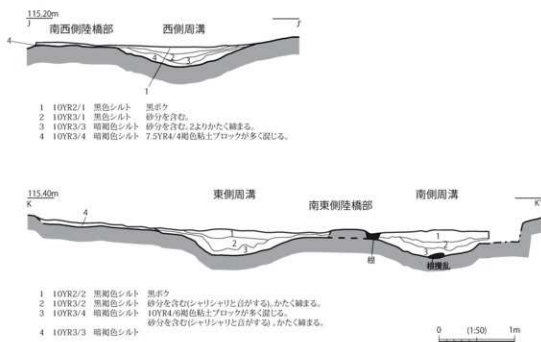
115.20m
J
J'
南西側陸橋部
西側周溝
4
4
3
1

1　10YR2/1　黒色シルト　黒ボク
2　10YR3/1　黒色シルト　砂分を含む。
3　10YR3/3　暗褐色シルト　砂分を含む。2よりかたく締まる。
4　10YR3/4　暗褐色シルト　7.5YR4/4褐色粘土ブロックが多く混じる。

115.40m
K
K'
東側周溝
南東側陸橋部
南側周溝
4
1
2
1
2
3
柵
根攪乱

1　10YR2/2　黒褐色シルト　黒ボク
2　10YR3/2　黒褐色シルト　砂分を含む(シャリシャリと音がする)。かたく締まる。
3　10YR3/4　暗褐色シルト　10YR4/6褐色粘土ブロックが多く混じる。砂分を含む(シャリシャリと音がする)。かたく締まる。
4　10YR3/3　暗褐色シルト

0　(1:50)　1m